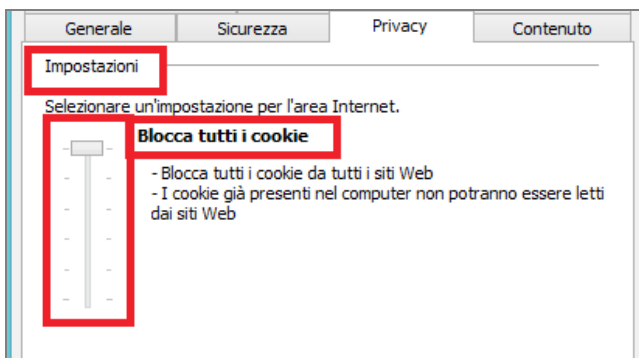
Generale | Sicurezza | Privacy | Contenuto

Impostazioni

Selezionare un'impostazione per l'area Internet.

Blocca tutti i cookie

- Blocca tutti i cookie da tutti i siti Web
- I cookie già presenti nel computer non potranno essere letti dai siti Web